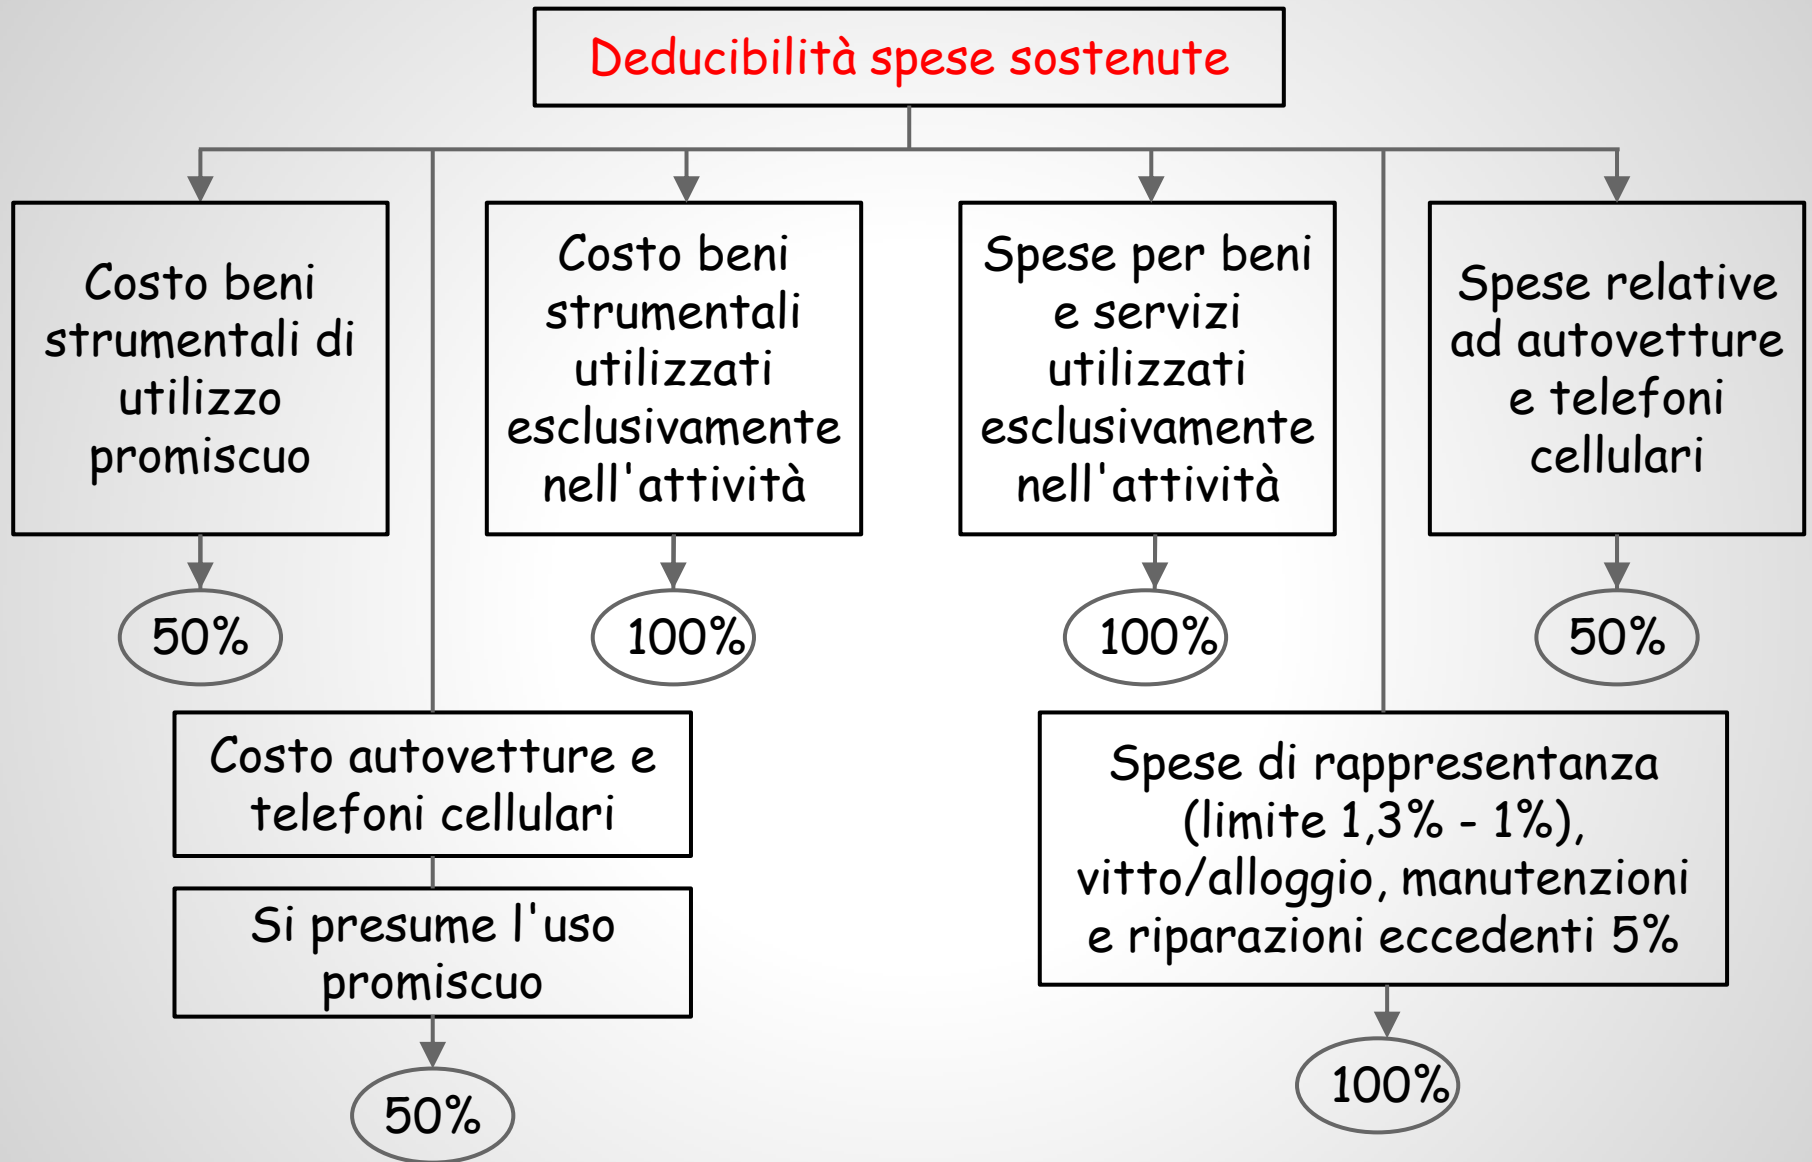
Deducibilità spese sostenute

Costo beni strumentali di utilizzo promiscuo

50%

Costo beni strumentali utilizzati esclusivamente nell'attività

100%

Spese per beni e servizi utilizzati esclusivamente nell'attività

100%

Spese relative ad autovetture e telefoni cellulari

50%

Costo autovetture e telefoni cellulari

Si presume l'uso promiscuo

50%

Spese di rappresentanza (limite 1,3% - 1%), vitto/alloggio, manutenzioni e riparazioni eccedenti 5%

100%